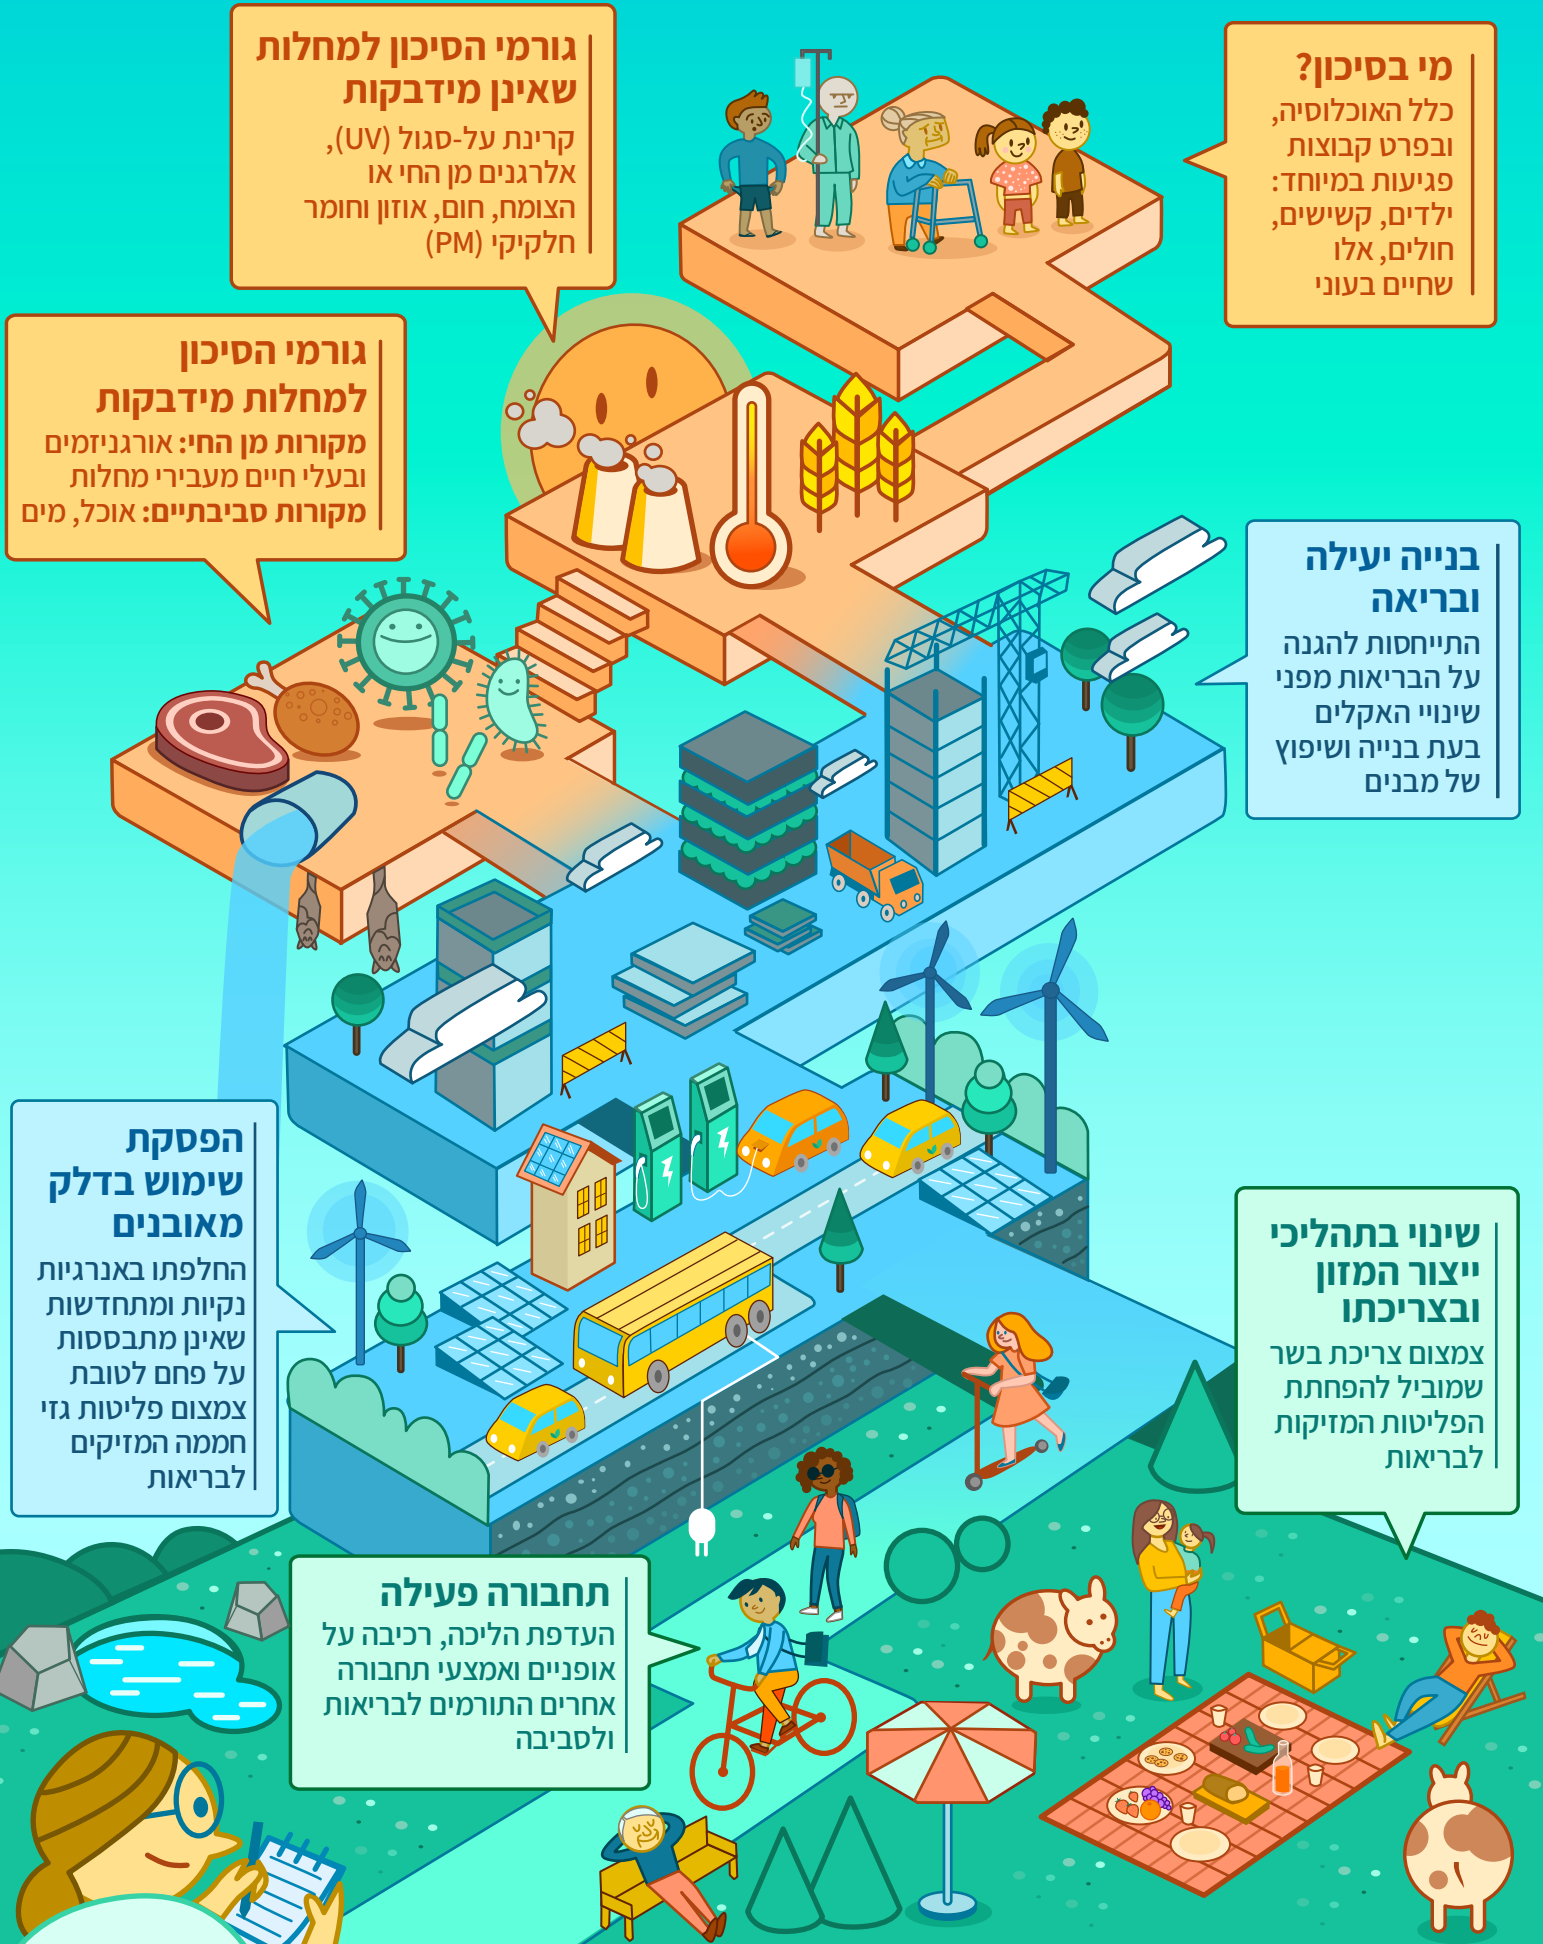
גורמי הסיכון למחלות שאינן מידבקות
קרינת על-סגול (UV), אלרגנים מן החי או הצומח, חום, אוזון וחומר חלקיקי (PM)

מי בסיכון?
כלל האוכלוסיה, ובפרט קבוצות פגיעות במיוחד: ילדים, קשישים, חולים, אלו שחיים בעוני

גורמי הסיכון למחלות מידבקות
מקורות מן החי: אורגניזמים ובעלי חיים מעבירי מחלות
מקורות סביבתיים: אוכל, מים

בנייה יעילה ובריאה
התייחסות להגנה על הבריאות מפני שינויי האקלים בעת בנייה ושיפוץ של מבנים

הפסקת שימוש בדלק מאובנים
החלפתו באנרגיות נקיות ומתחדשות שאינן מתבססות על פחם לטובת צמצום פליטות גזי חממה המזיקים לבריאות

שינוי בתהליכי ייצור המזון ובצריכתו
צמצום צריכת בשר שמוביל להפחתת הפליטות המזיקות לבריאות

תחבורה פעילה
העדפת הליכה, רכיבה על אופניים ואמצעי תחבורה אחרים התורמים לבריאות ולסביבה